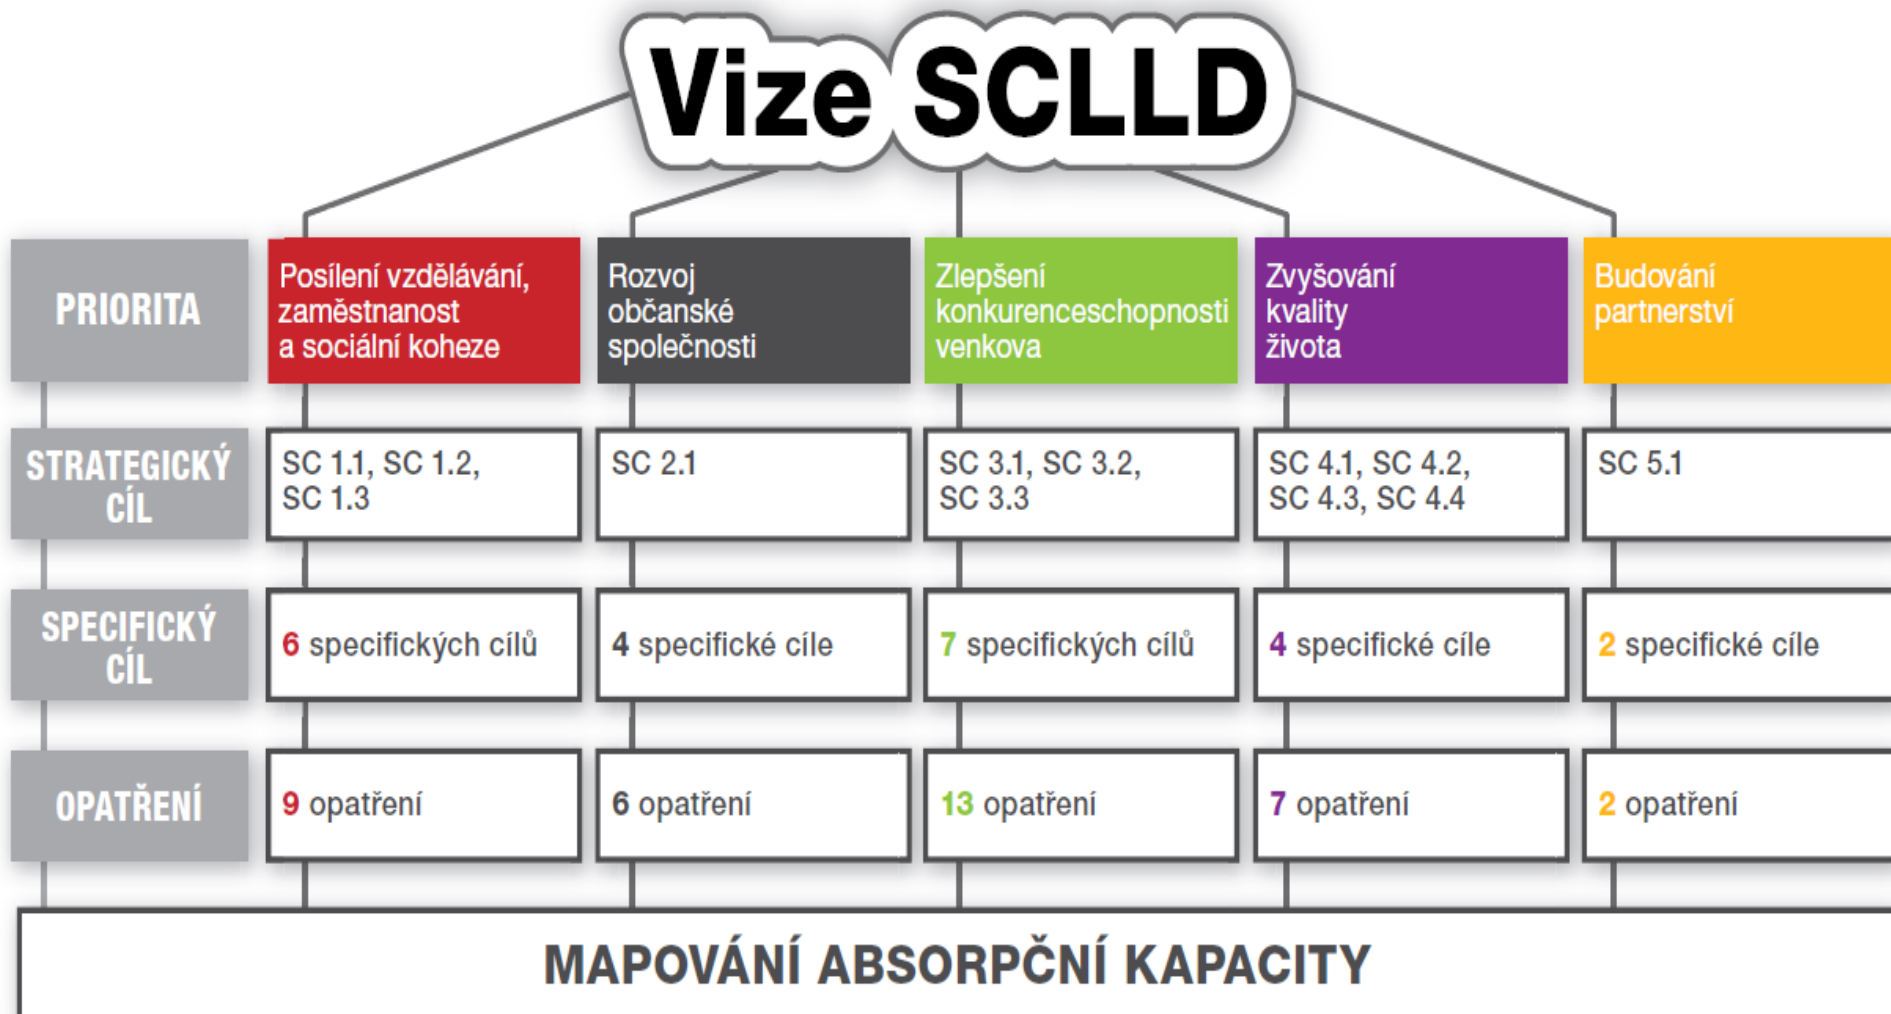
Vize SCLLD

| PRIORITA | Posílení vzdělávání, zaměstnanost a sociální koheze | Rozvoj občanské společnosti | Zlepšení konkurenceschopnosti venkova | Zvyšování kvality života | Budování partnerství |
|---|---|---|---|---|---|
| STRATEGICKÝ CÍL | SC 1.1, SC 1.2, SC 1.3 | SC 2.1 | SC 3.1, SC 3.2, SC 3.3 | SC 4.1, SC 4.2, SC 4.3, SC 4.4 | SC 5.1 |
| SPECIFICKÝ CÍL | 6 specifických cílů | 4 specifické cíle | 7 specifických cílů | 4 specifické cíle | 2 specifické cíle |
| OPATŘENÍ | 9 opatření | 6 opatření | 13 opatření | 7 opatření | 2 opatření |

MAPOVÁNÍ ABSORPČNÍ KAPACITY